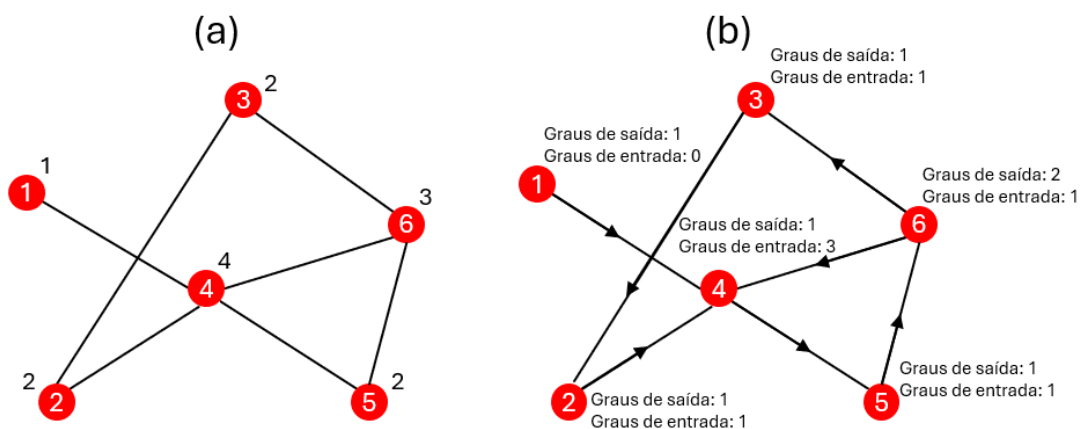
(a)

3 2

1 1

6 3

4 4

2 2

5 2

(b)

Graus de saída: 1
Graus de entrada: 1

3

Graus de saída: 1
Graus de entrada: 0

1

Graus de saída: 2
Graus de entrada: 1

6

Graus de saída: 1
Graus de entrada: 3

4

Graus de saída: 1
Graus de entrada: 1

2

Graus de saída: 1
Graus de entrada: 1

5